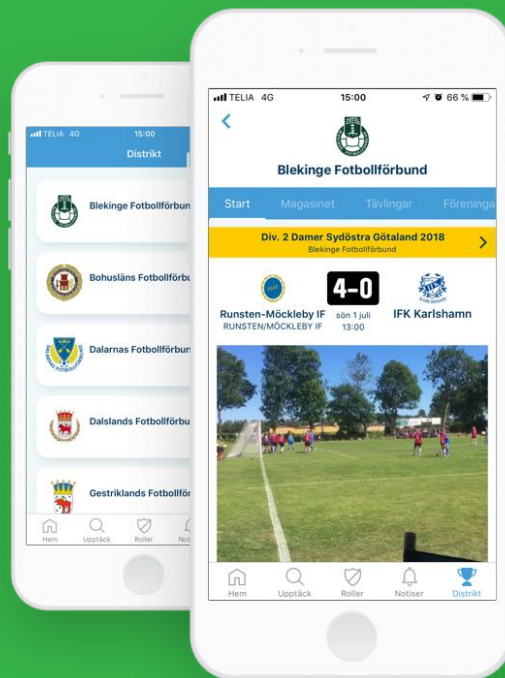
TELIA 4G
15:00
Distrikt
Blekinge Fotbollförbun
Bohusläns Fotbollförbu
Dalarnas Fotbollförbun
Dalslands Fotbollförbu
Gestriklands Fotbollför
Hem
Upptäck
Roller
Not

TELIA 4G
15:00
66 %
Blekinge Fotbollförbund
Start
Magasinet
Tävlingar
Förening
Div. 2 Damer Sydöstra Götaland 2018
Blekinge Fotbollförbund
4-0
Runsten-Möckleby IF
RUNSTEN/MÖCKLEBY IF
sön 1 juli
13:00
IFK Karlshamn
Hem
Upptäck
Roller
Notiser
Distrikt